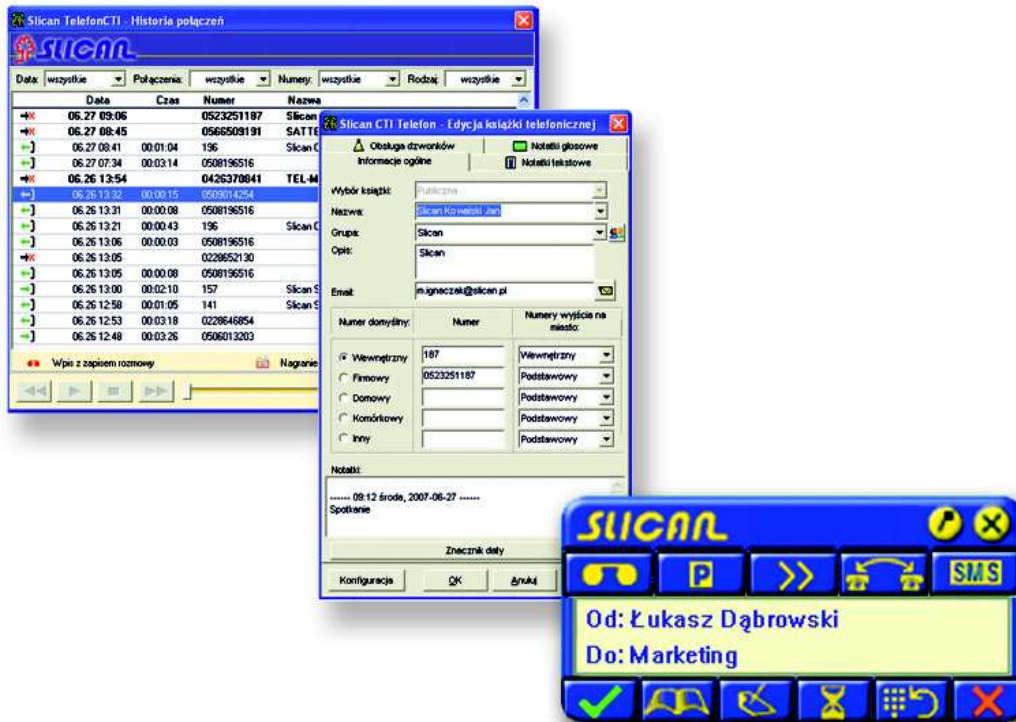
Slican TelefonCTI - Historia połączeń

SLICAN

Data: wszystkie Połączenia: wszystkie Numery: wszystkie Rodzaj: wszystkie

| Data | Czas | Numer | Nazwa |
|---|---|---|---|
| 06.27 09:06 | | 0523251187 | Slican |
| 06.27 08:45 | | 0566509191 | SATTE |
| 06.27 08:41 | 00:01:04 | 196 | Slican |
| 06.27 07:34 | 00:03:14 | 0508196516 | |
| 06.26 13:54 | | 0426370841 | TEL-M |
| 06.26 13:32 | 00:00:15 | 0509014254 | |
| 06.26 13:31 | 00:00:08 | 0508196516 | |
| 06.26 13:21 | 00:00:43 | 196 | Slican |
| 06.26 13:06 | 00:00:03 | 0508196516 | |
| 06.26 13:05 | | 0228652130 | |
| 06.26 13:05 | 00:00:08 | 0508196516 | |
| 06.26 13:00 | 00:02:10 | 157 | Slican S |
| 06.26 12:58 | 00:01:05 | 141 | Slican S |
| 06.26 12:53 | 00:03:18 | 0228646854 | |
| 06.26 12:48 | 00:03:26 | 0506013203 | |

Wpis z zapisem rozmowy Nagranie

Slican CTI Telefon - Edycja książki telefonicznej

Obsługa dzwonków Notatki głosowe
Informacje ogólne Notatki tekstowe

Wybór książki: Publiczna
Nazwa: Slican Kowalski Jan
Grupa: Slican
Opis: Slican
Email: m.ignaczak@slican.pl

| Numer domyślny: | Numer | Numery wyjścia na miasto: |
|---|---|---|
| Wewnętrzny | 187 | Wewnętrzny |
| Firmowy | 0523251187 | Podstawowy |
| Domowy | | Podstawowy |
| Komórkowy | | Podstawowy |
| Inny | | Podstawowy |

Notatki:
------ 09:12 środa, 2007-06-27 ------
Spotkanie

Znacznik daty

Konfiguracja OK Anuluj

SLICAN

P >> SMS

Od: Łukasz Dąbrowski
Do: Marketing